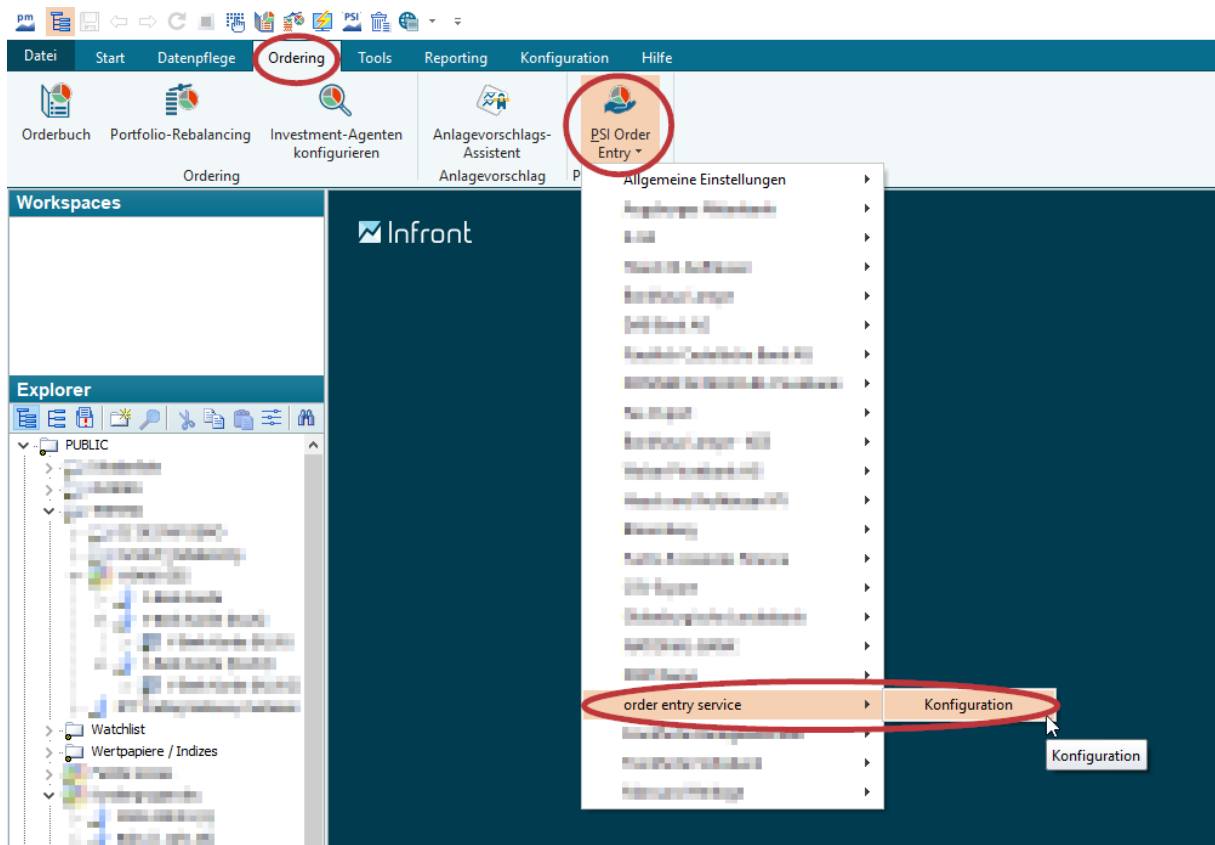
pm

Datei | Start | Datenpflege | Ordering | Tools | Reporting | Konfiguration | Hilfe

Orderbuch
Portfolio-Rebalancing
Investment-Agenten konfigurieren
Ordering

Anlagevorschlags-Assistent
Anlagevorschlag

PSI Order Entry
P

Workspaces

Explorer

PUBLIC
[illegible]
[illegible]
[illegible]
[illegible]
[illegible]
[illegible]
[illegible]
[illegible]
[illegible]
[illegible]
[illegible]
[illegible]
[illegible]
Watchlist
Wertpapiere / Indizes
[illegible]
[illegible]
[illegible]
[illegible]

Infront

Allgemeine Einstellungen
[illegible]
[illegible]
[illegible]
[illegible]
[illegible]
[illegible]
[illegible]
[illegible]
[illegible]
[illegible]
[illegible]
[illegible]
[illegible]
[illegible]
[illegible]
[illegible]
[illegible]
order entry service
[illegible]
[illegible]
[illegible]

Konfiguration

Konfiguration